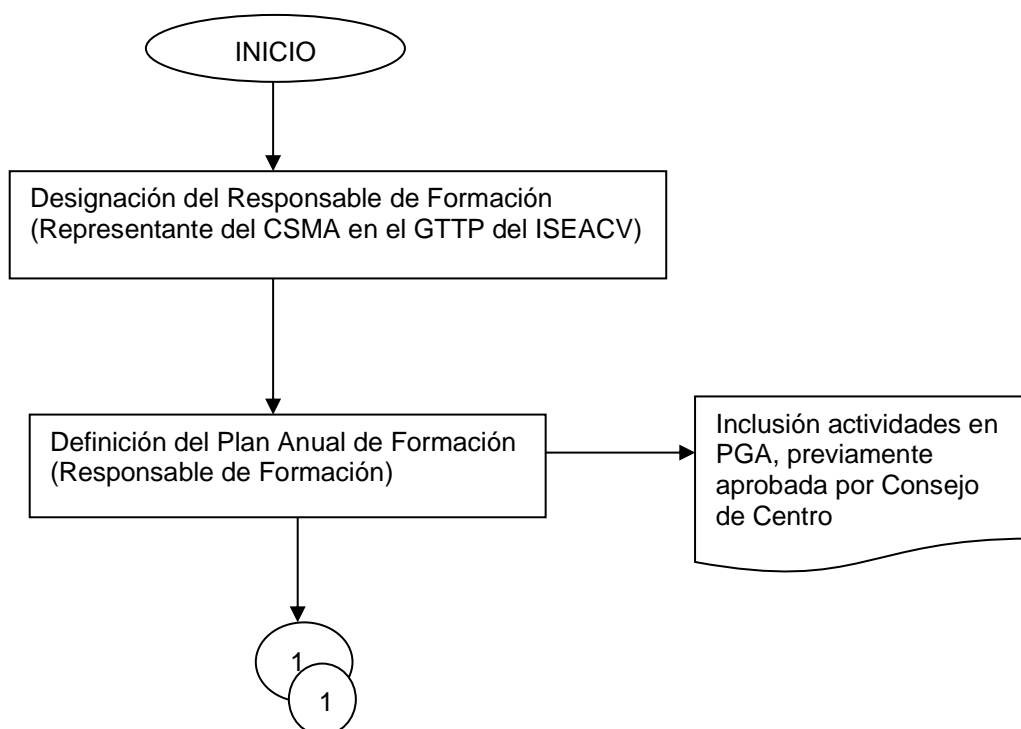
INICIO

Designación del Responsable de Formación (Representante del CSMA en el GTTP del ISEACV)

Definición del Plan Anual de Formación (Responsable de Formación)

Inclusión actividades en PGA, previamente aprobada por Consejo de Centro

1

1